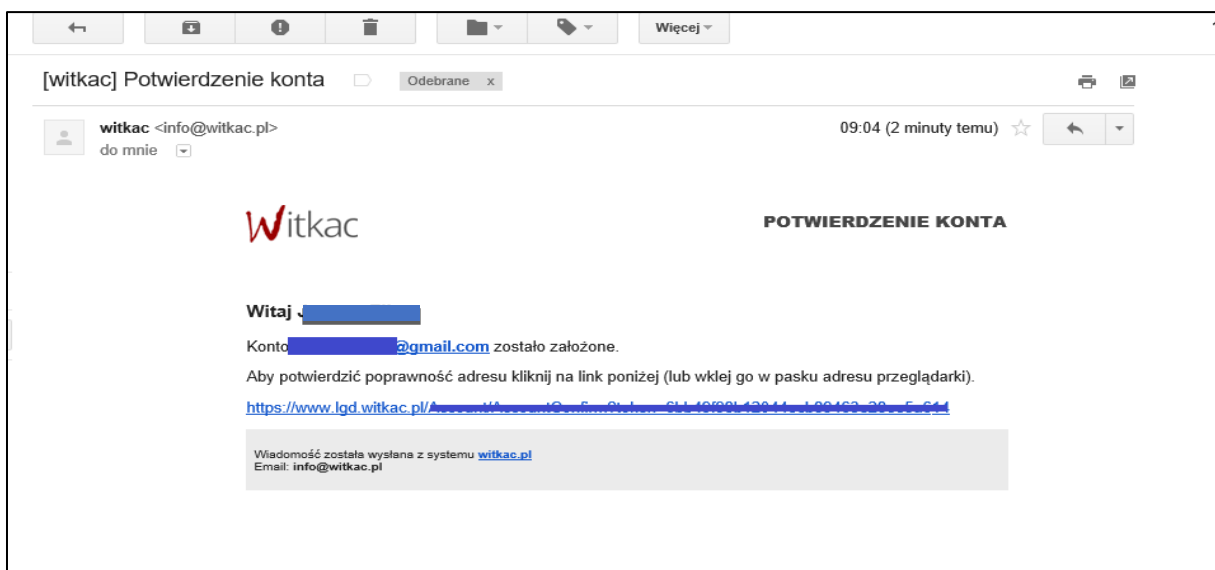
Więcej

[witkac] Potwierdzenie konta Odebrane x

witkac <info@witkac.pl>
do mnie

09:04 (2 minuty temu)

Witkac

POTWIERDZENIE KONTA

Witaj J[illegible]

Konto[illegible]@gmail.com zostało założone.

Aby potwierdzić poprawność adresu kliknij na link poniżej (lub wklej go w pasku adresu przeglądarki).

https://www.lgd.witkac.pl/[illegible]

Wiadomość została wysłana z systemu witkac.pl
Email: info@witkac.pl